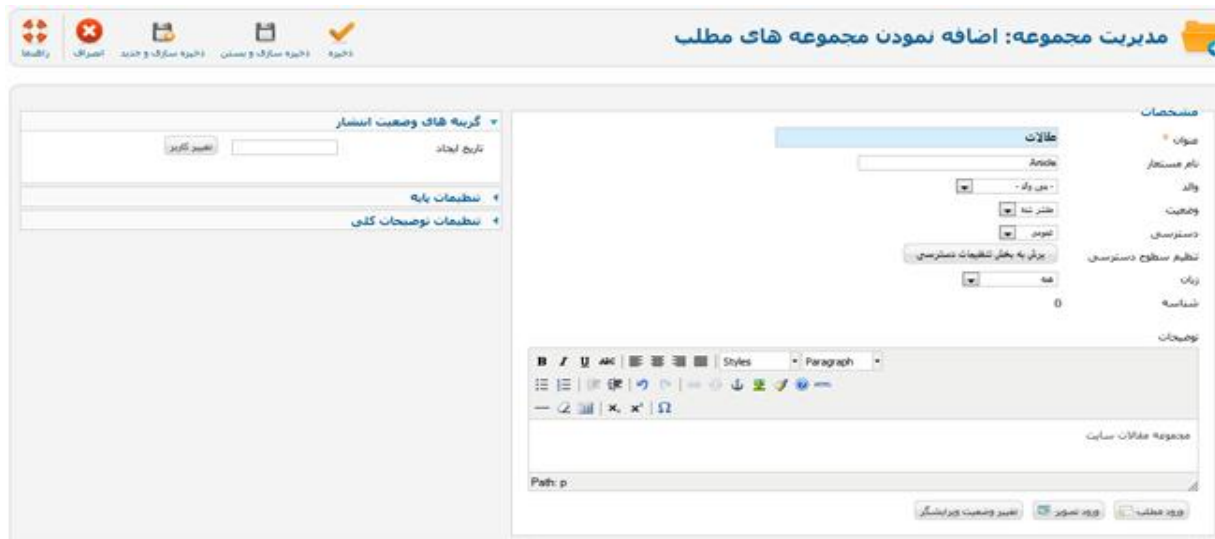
مدیریت مجموعه: اضافه نمودن مجموعه های مطلب

ذخیره
ذخیره سازی و بستن
ذخیره سازی و جدید
انصراف
راهنما

مشخصات
عنوان *
مقالات
نام مستعار
Article
والد
- بی والد -
وضعیت
منتشر شده
دسترسی
عمومی
تنظیم سطوح دسترسی
پرش به بخش تنظیمات دسترسی
زبان
همه
شناسه
0
توضیحات

B I U ABC Styles Paragraph
— x, x' Ω

مجموعه مقالات سایت

Path: p

ورود مطلب
ورود تصویر
تغییر وضعیت ویرایشگر

▾ گزینه های وضعیت انتشار
تاریخ ایجاد
تغییر کاربر
◂ تنظیمات پایه
◂ تنظیمات توضیحات کلی